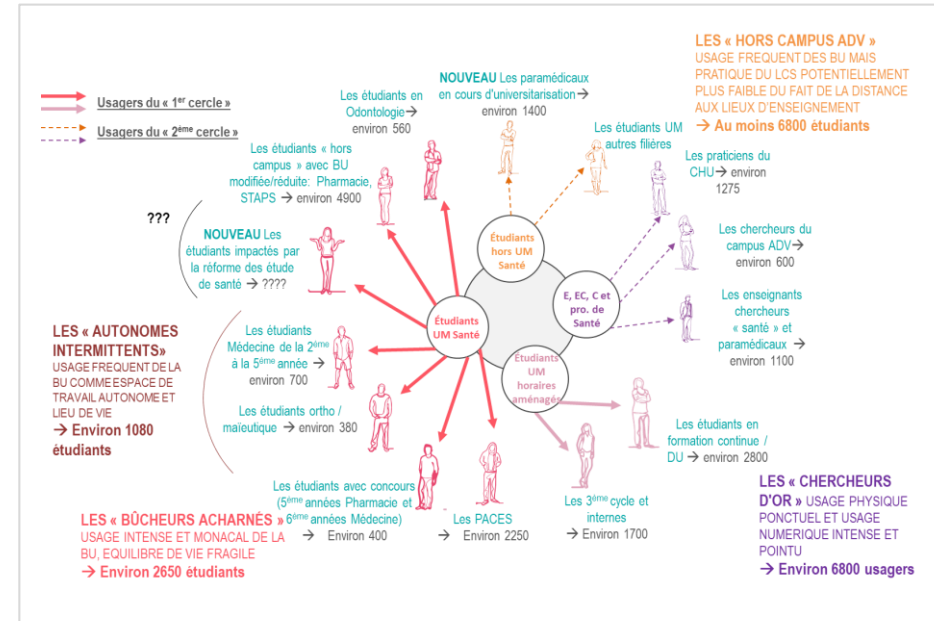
Usagers du « 1$^{er}$ cercle »

Usagers du « 2$^{ème}$ cercle »

LES « HORS CAMPUS ADV »
USAGE FREQUENT DES BU MAIS PRATIQUE DU LCS POTENTIELLEMENT PLUS FAIBLE DU FAIT DE LA DISTANCE AUX LIEUX D'ENSEIGNEMENT
→ Au moins 6800 étudiants

Les étudiants en Odontologie→ environ 560

NOUVEAU Les paramédicaux en cours d'universitarisation→ environ 1400

Les étudiants UM autres filières

Les praticiens du CHU→ environ 1275

Les étudiants « hors campus » avec BU modifiée/réduite: Pharmacie, STAPS → environ 4900

???

NOUVEAU Les étudiants impactés par la réforme des étude de santé → ????

Étudiants hors UM Santé

Les chercheurs du campus ADV→ environ 600

E, EC, C et pro. de Santé

Les enseignants chercheurs « santé » et paramédicaux → environ 1100

Étudiants UM Santé

Étudiants UM horaires aménagés

LES « AUTONOMES INTERMITTENTS»
USAGE FREQUENT DE LA BU COMME ESPACE DE TRAVAIL AUTONOME ET LIEU DE VIE
→ Environ 1080 étudiants

Les étudiants Médecine de la 2$^{ème}$ à la 5$^{ème}$ année environ 700

Les étudiants ortho / maïeutique → environ 380

Les étudiants en formation continue / DU → environ 2800

Les étudiants avec concours (5$^{ème}$ années Pharmacie et 6$^{ème}$ années Médecine) → Environ 400

Les PACES → Environ 2250

Les 3$^{ème}$ cycle et internes → Environ 1700

LES « CHERCHEURS D'OR » USAGE PHYSIQUE PONCTUEL ET USAGE NUMERIQUE INTENSE ET POINTU
→ Environ 6800 usagers

LES « BÛCHEURS ACHARNÉS »
USAGE INTENSE ET MONACAL DE LA BU, EQUILIBRE DE VIE FRAGILE
→ Environ 2650 étudiants